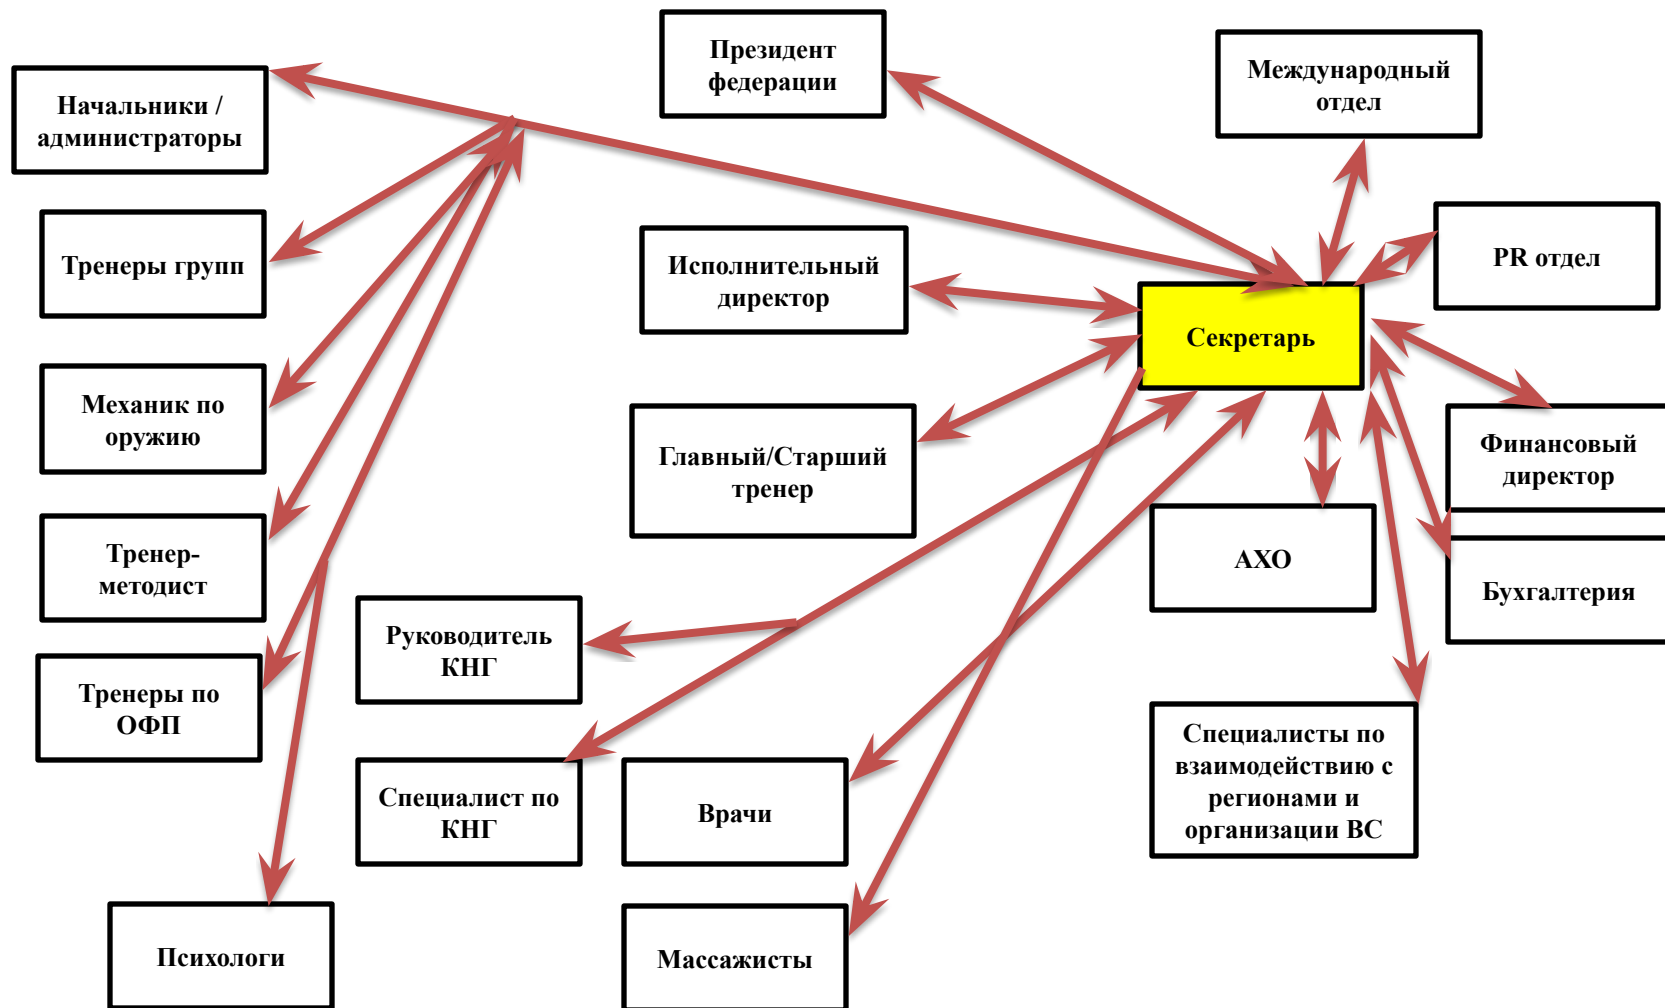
Начальники / администраторы

Президент федерации

Международный отдел

Тренеры групп

Исполнительный директор

PR отдел

Секретарь

Механик по оружию

Главный/Старший тренер

Финансовый директор

Тренер-методист

АХО

Бухгалтерия

Руководитель КНГ

Тренеры по ОФП

Специалисты по взаимодействию с регионами и организации ВС

Специалист по КНГ

Врачи

Психологи

Массажисты